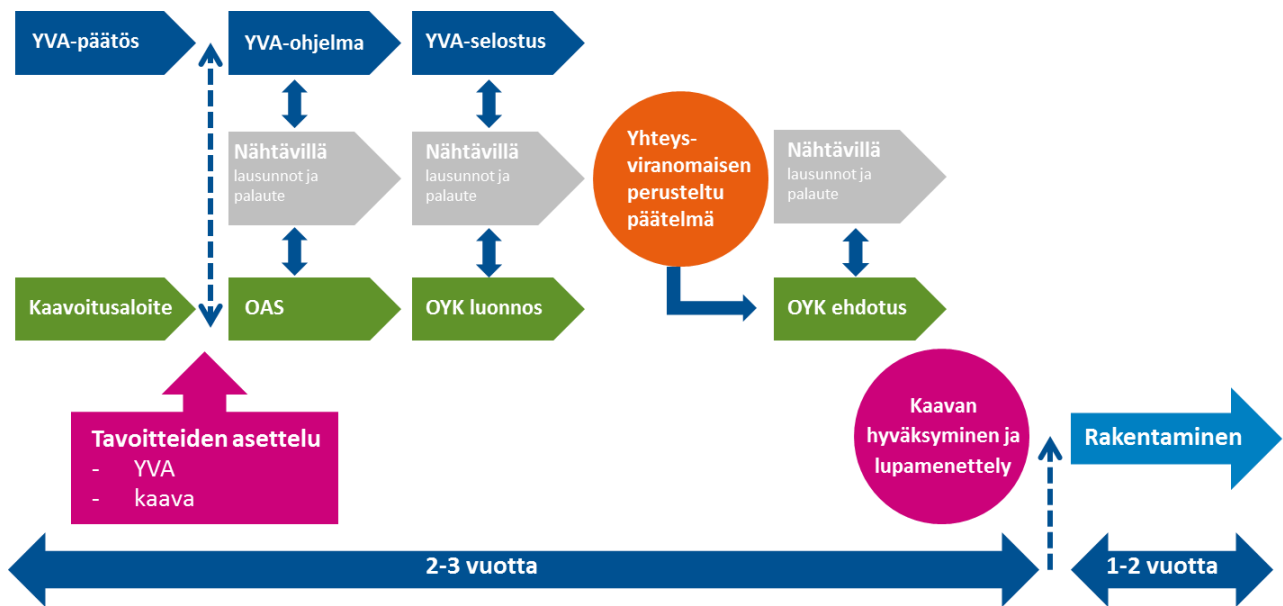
YVA-päätös

YVA-ohjelma

YVA-selostus

Nähtävillä
lausunnot ja palaute

Nähtävillä
lausunnot ja palaute

Yhteysviranomaisen perusteltu päätelmä

Nähtävillä
lausunnot ja palaute

Kaavoitusaloite

OAS

OYK luonnos

OYK ehdotus

Tavoitteiden asettelu
- YVA
- kaava

Kaavan hyväksyminen ja lupamenettely

Rakentaminen

2-3 vuotta

1-2 vuotta